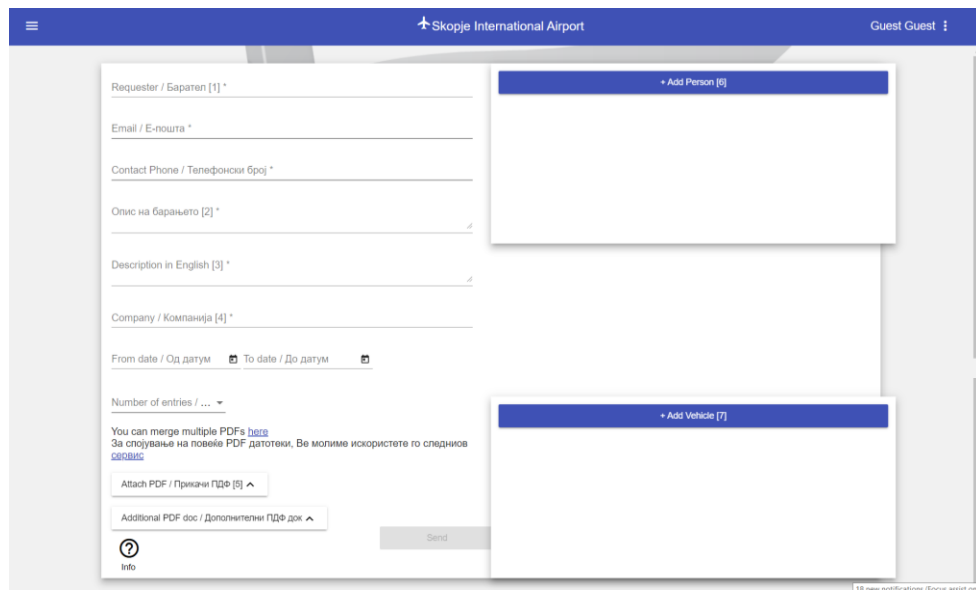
Skopje International Airport

Guest Guest

Requester / Барател [1] *

Email / Е-пошта *

Contact Phone / Телефонски број *

Опис на барањето [2] *

Description in English [3] *

Company / Компанија [4] *

From date / Од датум

To date / До датум

Number of entries / ...

You can merge multiple PDFs here
За спојување на повеќе PDF датотеки, Ве молиме искористете го следниов сервис

Attach PDF / Прикачи ПДФ [5]

Additional PDF doc / Дополнителни ПДФ док

Send

Info

+ Add Person [6]

+ Add Vehicle [7]

18 new notifications (Focus assist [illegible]